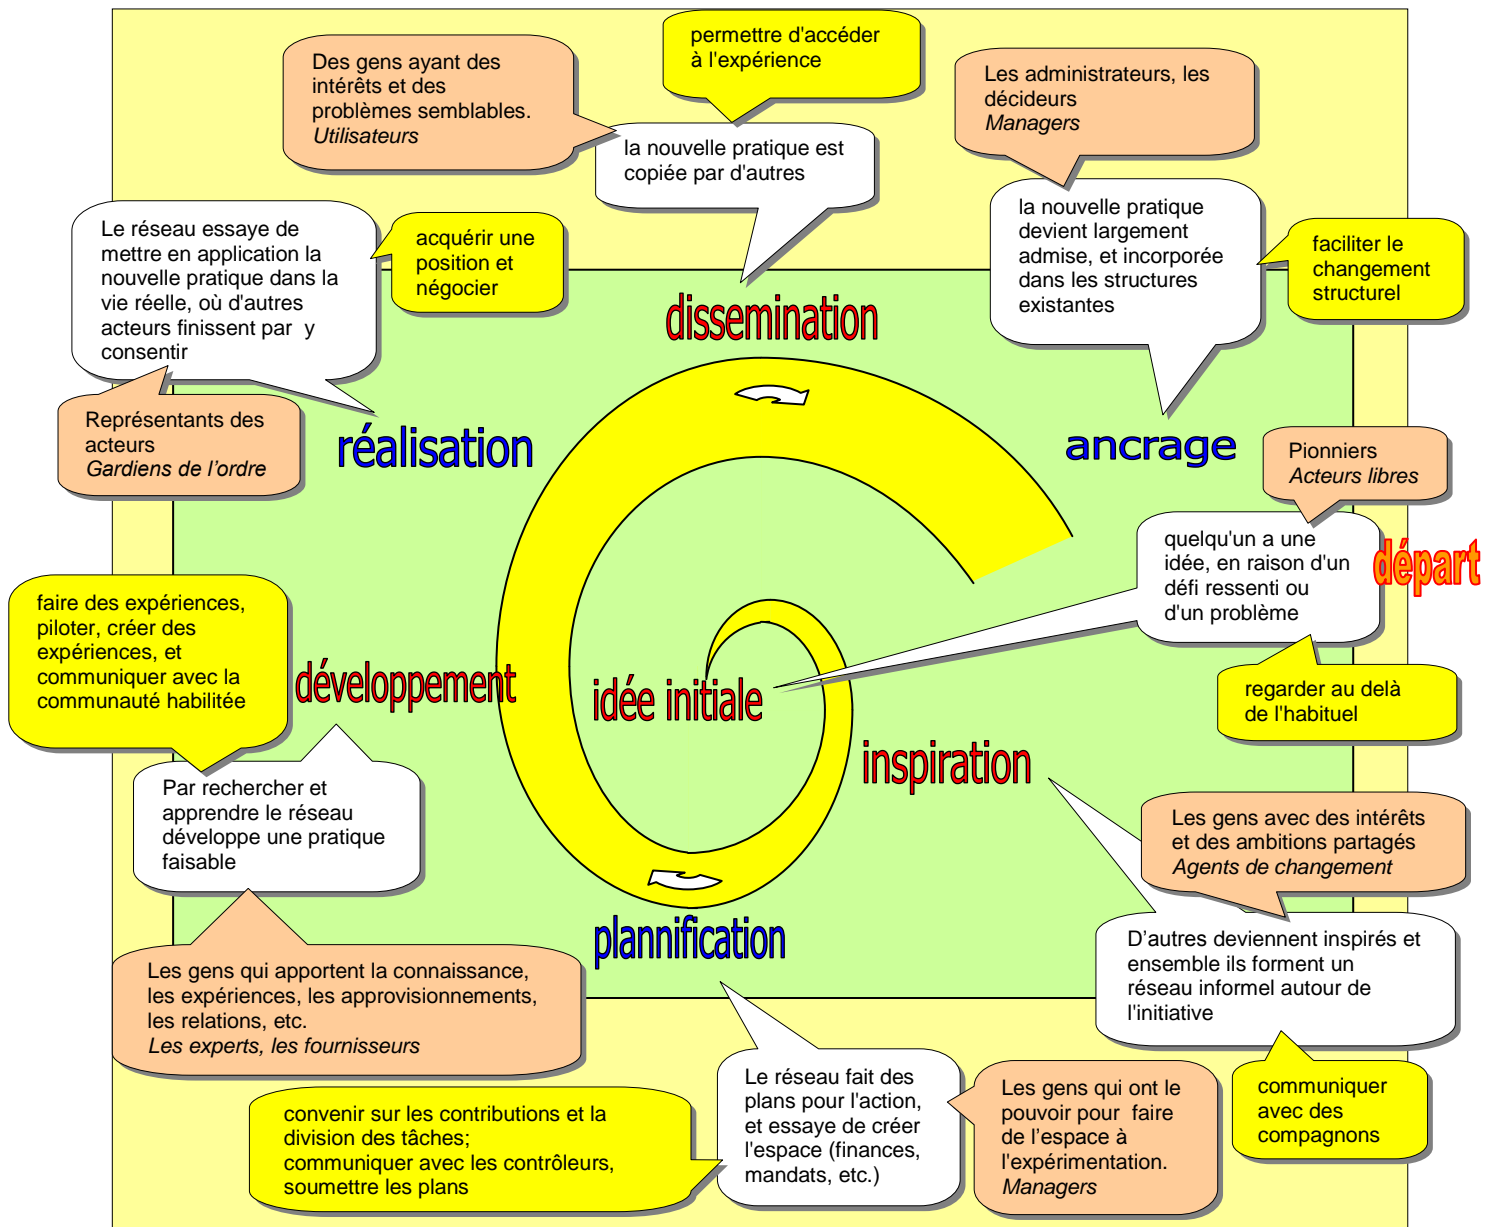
Des gens ayant des intérêts et des problèmes semblables.
*Utilisateurs*

permettre d'accéder à l'expérience

la nouvelle pratique est copiée par d'autres

Les administrateurs, les décideurs
*Managers*

la nouvelle pratique devient largement admise, et incorporée dans les structures existantes

faciliter le changement structurel

Le réseau essaye de mettre en application la nouvelle pratique dans la vie réelle, où d'autres acteurs finissent par y consentir

acquérir une position et négocier

dissemination

Représentants des acteurs
*Gardiens de l'ordre*

réalisation

ancrage

Pionniers
*Acteurs libres*

quelqu'un a une idée, en raison d'un défi ressenti ou d'un problème

départ

faire des expériences, piloter, créer des expériences, et communiquer avec la communauté habilitée

développement

idée initiale

regarder au delà de l'habituel

inspiration

Par rechercher et apprendre le réseau développe une pratique faisable

Les gens avec des intérêts et des ambitions partagés
*Agents de changement*

plannification

Les gens qui apportent la connaissance, les expériences, les approvisionnements, les relations, etc.
*Les experts, les fournisseurs*

D'autres deviennent inspirés et ensemble ils forment un réseau informel autour de l'initiative

convenir sur les contributions et la division des tâches;
communiquer avec les contrôleurs, soumettre les plans

Le réseau fait des plans pour l'action, et essaye de créer l'espace (finances, mandats, etc.)

Les gens qui ont le pouvoir pour faire de l'espace à l'expérimentation.
*Managers*

communiquer avec des compagnons